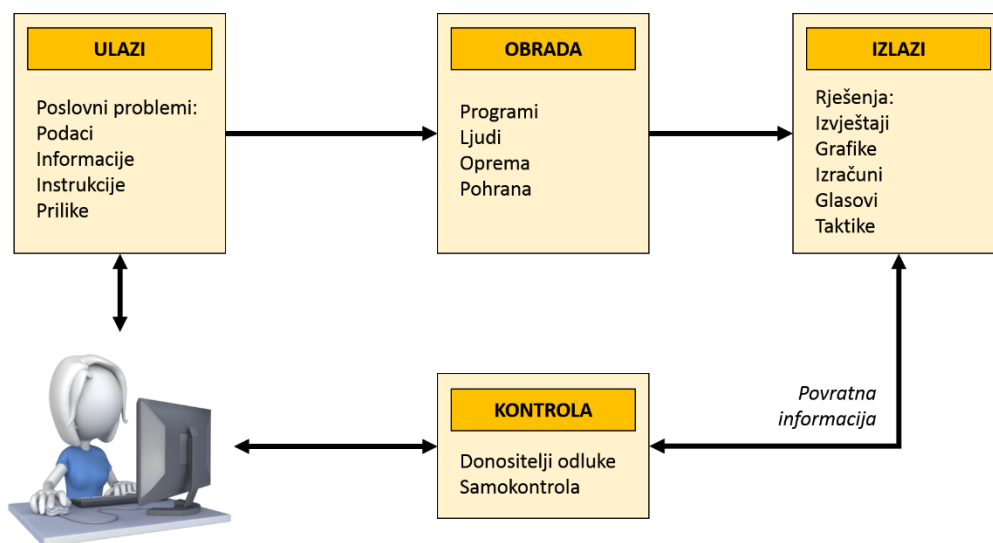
ULAZI

Poslovni problemi:
Podaci
Informacije
Instrukcije
Prilike

OBRADA

Programi
Ljudi
Oprema
Pohrana

IZLAZI

Rješenja:
Izvještaji
Grafike
Izračuni
Glasovi
Taktike

KONTROLA

Donositelji odluke
Samokontrola

Povratna informacija